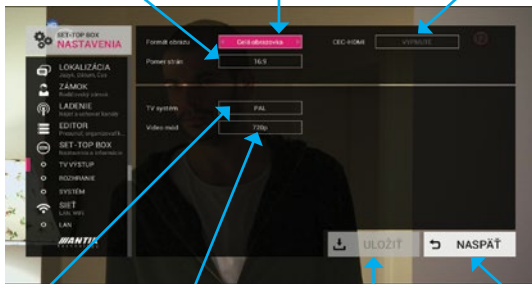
SET-TOP BOX
NASTAVENIA

LOKALIZÁCIA
Jazyk, Dátum, Čas

ZÁMOK
Rodičovský zámok

LADENIE
Ručné a rýchle ladenie

EDITOR
Presunúť, organizovať...

SET-TOP BOX
Nastavenia set-top boxu

TV VÝSTUP

ROZHRANIE

SYSTÉM

SIEŤ
LAN, WiFi

LAN

ANTIK

Formát obrazu
Celá obrazovka
Pomer strán
16:9
CEC-HDMI
VYPNUTÉ
TV systém
PAL
Video mód
720p

ULOŽIŤ
NASPÄŤ